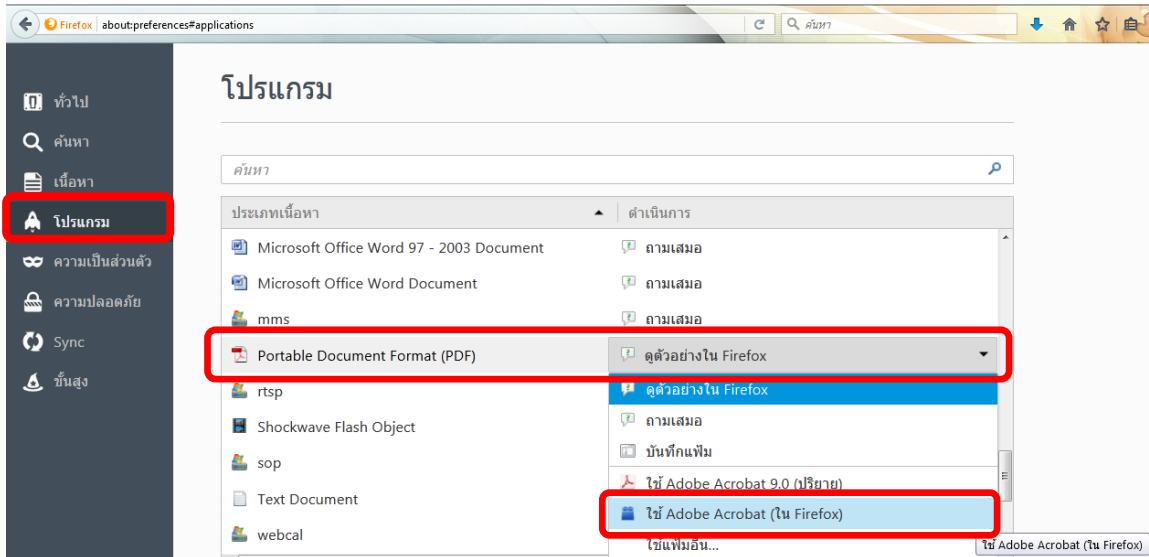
Firefox about:preferences#applications

ค้นหา

ทั่วไป
ค้นหา
เนื้อหา
โปรแกรม
ความเป็นส่วนตัว
ความปลอดภัย
Sync
ขั้นสูง

โปรแกรม

ค้นหา

| ประเภทเนื้อหา | ดำเนินการ |
|---|---|
| Microsoft Office Word 97 - 2003 Document | ถามเสมอ |
| Microsoft Office Word Document | ถามเสมอ |
| mms | ถามเสมอ |
| Portable Document Format (PDF) | ดูตัวอย่างใน Firefox |
| rtsp | ดูตัวอย่างใน Firefox |
| Shockwave Flash Object | ถามเสมอ |
| sop | บันทึกแฟ้ม |
| Text Document | ใช้ Adobe Acrobat 9.0 (ปริยาย) |
| webcal | ใช้ Adobe Acrobat (ใน Firefox) |
| | ใช้แฟ้มอื่น... |

ใช้ Adobe Acrobat (ใน Firefox)